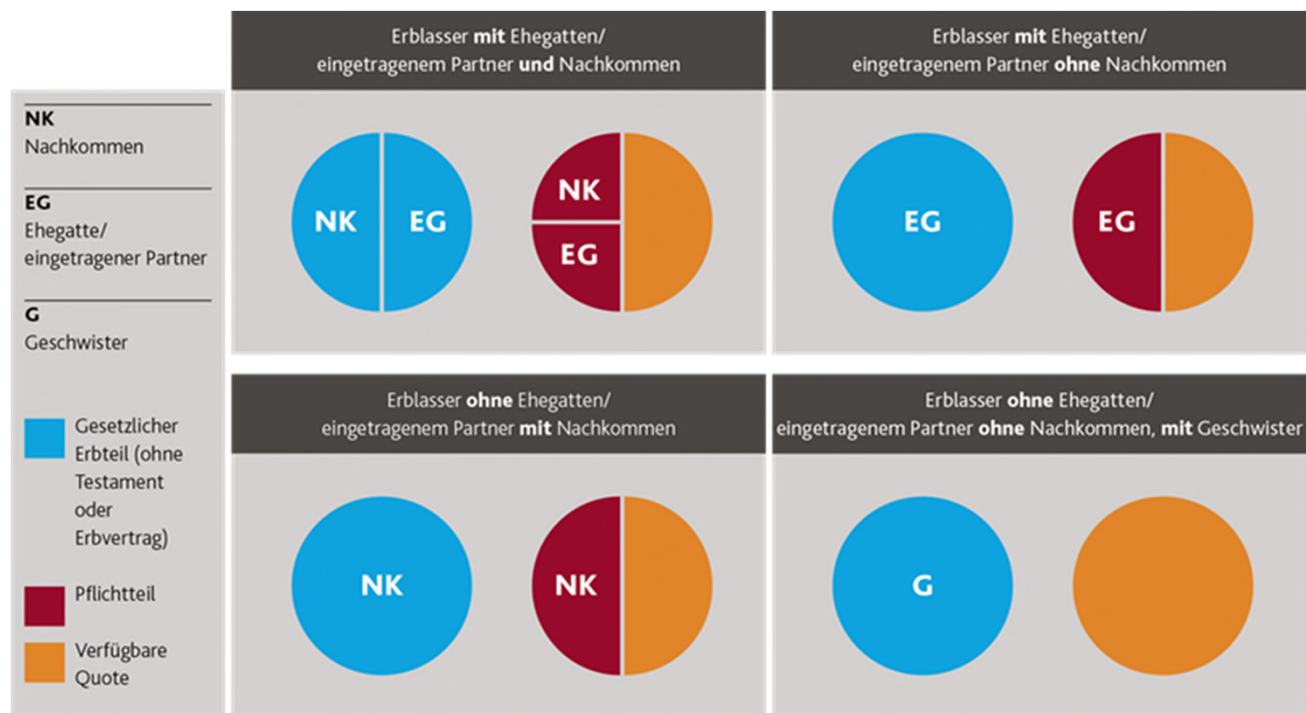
NK
Nachkommen

EG
Ehegatte/ eingetragener Partner

G
Geschwister

Gesetzlicher Erbteil (ohne Testament oder Erbvertrag)

Pflichtteil

Verfügbare Quote

Erblasser **mit** Ehegatten/ eingetragenem Partner **und** Nachkommen

NK EG

NK
EG

Erblasser **mit** Ehegatten/ eingetragenem Partner **ohne** Nachkommen

EG

EG

Erblasser **ohne** Ehegatten/ eingetragenem Partner **mit** Nachkommen

NK

NK

Erblasser **ohne** Ehegatten/ eingetragenem Partner **ohne** Nachkommen, **mit** Geschwister

G